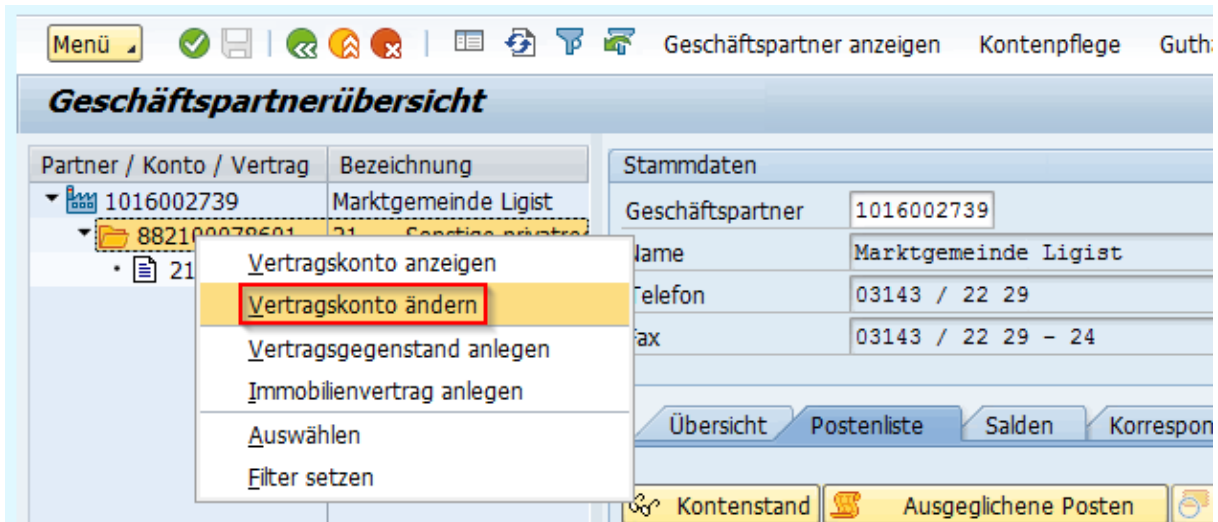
Menü

Geschäftspartner anzeigen   Kontenpflege   Guth

Geschäftspartnerübersicht

| Partner / Konto / Vertrag | Bezeichnung |
|---|---|
| 1016002739 | Marktgemeinde Ligist |
| 88210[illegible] | 21 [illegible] Sonstige private |
| 21 | |

Vertragskonto anzeigen
Vertragskonto ändern
Vertragsgegenstand anlegen
Immobilienvertrag anlegen
Auswählen
Filter setzen

Stammdaten
Geschäftspartner 1016002739
Name Marktgemeinde Ligist
Telefon 03143 / 22 29
Fax 03143 / 22 29 - 24

Übersicht   Postenliste   Salden   Korrespon

Kontenstand   Ausgeglichene Posten